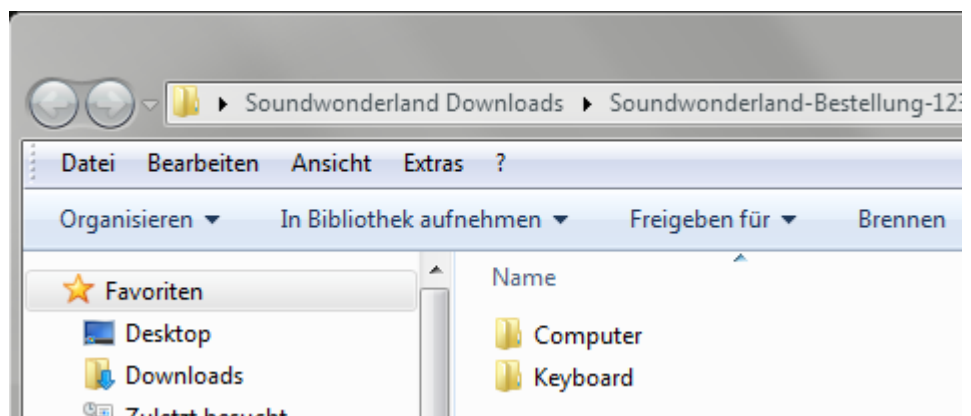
Soundwonderland Downloads ▸ Soundwonderland-Bestellung-123

Datei Bearbeiten Ansicht Extras ?

Organisieren ▾ In Bibliothek aufnehmen ▾ Freigeben für ▾ Brennen

Favoriten
Desktop
Downloads
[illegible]

Name
Computer
Keyboard